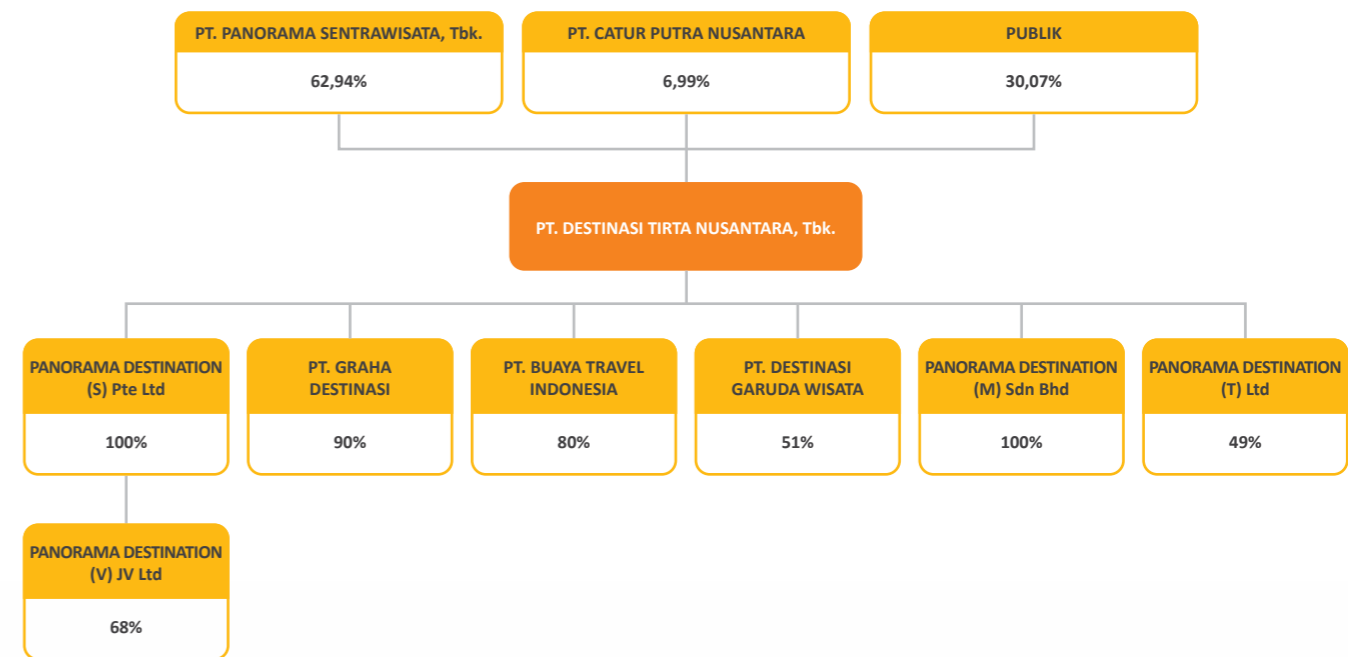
PT. PANORAMA SENTRAWISATA, Tbk.

62,94%

PT. CATUR PUTRA NUSANTARA

6,99%

PUBLIK

30,07%

PT. DESTINASI TIRTA NUSANTARA, Tbk.

PANORAMA DESTINATION (S) Pte Ltd

100%

PT. GRAHA DESTINASI

90%

PT. BUAYA TRAVEL INDONESIA

80%

PT. DESTINASI GARUDA WISATA

51%

PANORAMA DESTINATION (M) Sdn Bhd

100%

PANORAMA DESTINATION (T) Ltd

49%

PANORAMA DESTINATION (V) JV Ltd

68%